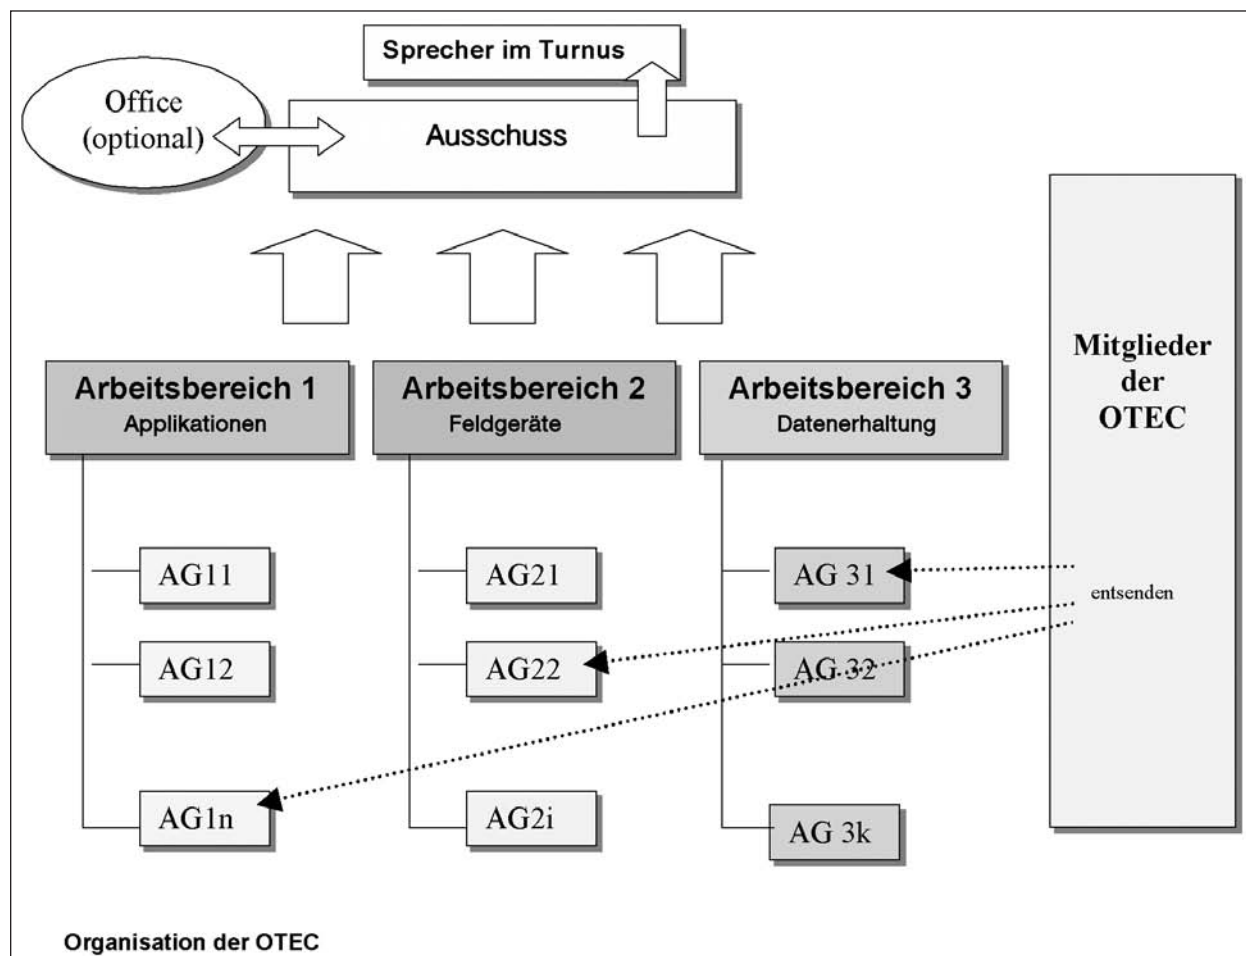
Sprecher im Turnus

Office (optional)

Ausschuss

Arbeitsbereich 1
Applikationen

Arbeitsbereich 2
Feldgeräte

Arbeitsbereich 3
Datenerhaltung

AG11

AG12

AG1n

AG21

AG22

AG2i

AG 31

AG 32

AG 3k

Mitglieder der OTEC

entsenden

Organisation der OTEC